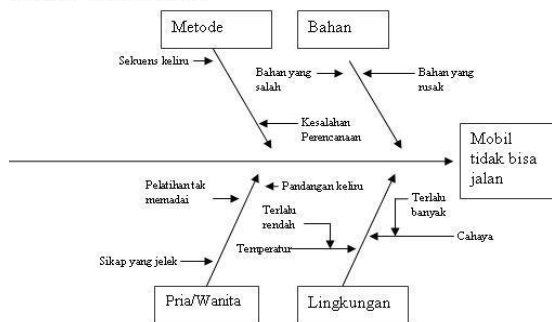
Metode

Bahan

Sekuens keliru

Bahan yang salah

Bahan yang rusak

Kesalahan Perencanaan

Mobil tidak bisa jalan

Pelatihan tak memadai

Pandangan keliru

Terlalu rendah

Terlalu banyak

Temperatur

Cahaya

Sikap yang jelek

Pria/Wanita

Lingkungan